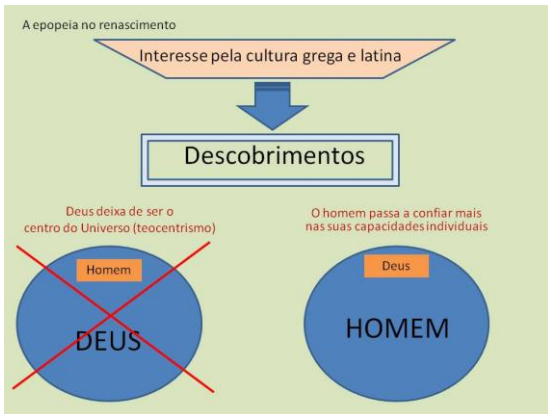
A epopeia no renascimento

Interesse pela cultura grega e latina

Descobrimentos

Deus deixa de ser o centro do Universo (teocentrismo)

Homem

DEUS

O homem passa a confiar mais nas suas capacidades individuais

Deus

HOMEM